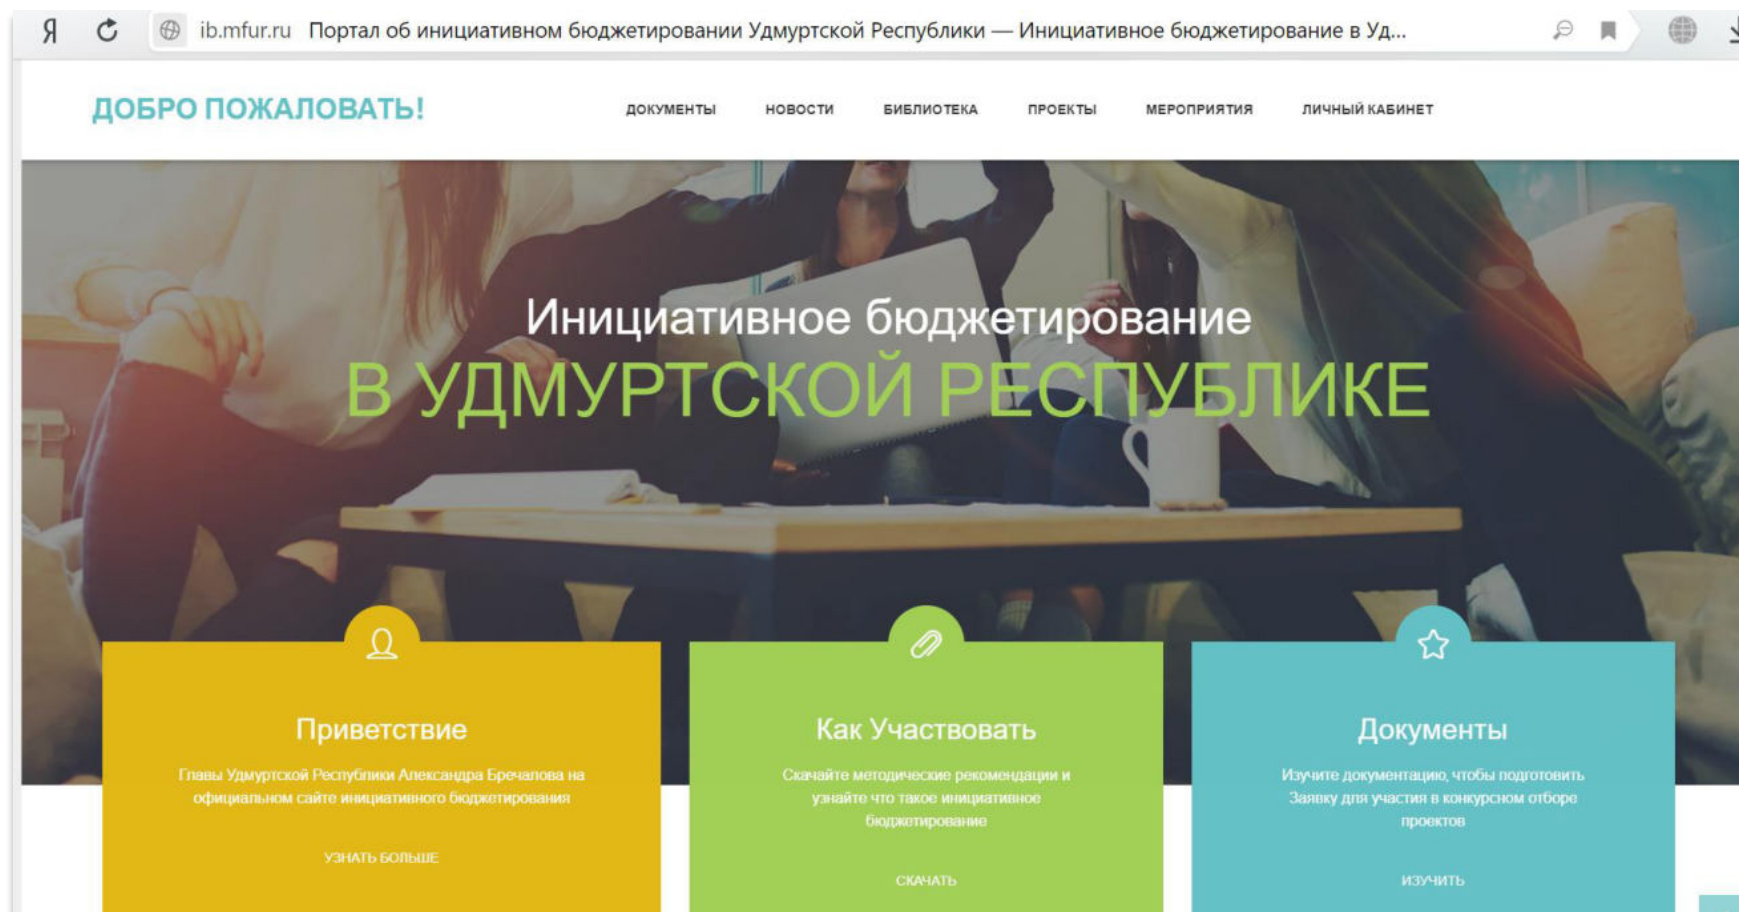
Я ib.mfur.ru Портал об инициативном бюджетировании Удмуртской Республики — Инициативное бюджетирование в Уд...

ДОБРО ПОЖАЛОВАТЬ!

ДОКУМЕНТЫ НОВОСТИ БИБЛИОТЕКА ПРОЕКТЫ МЕРОПРИЯТИЯ ЛИЧНЫЙ КАБИНЕТ

Инициативное бюджетирование
В УДМУРТСКОЙ РЕСПУБЛИКЕ

Приветствие

Главы Удмуртской Республики Александра Бречалова на официальном сайте инициативного бюджетирования

УЗНАТЬ БОЛЬШЕ

Как Участвовать

Скачайте методические рекомендации и узнайте что такое инициативное бюджетирование

СКАЧАТЬ

Документы

Изучите документацию, чтобы подготовить Заявку для участия в конкурсном отборе проектов

ИЗУЧИТЬ